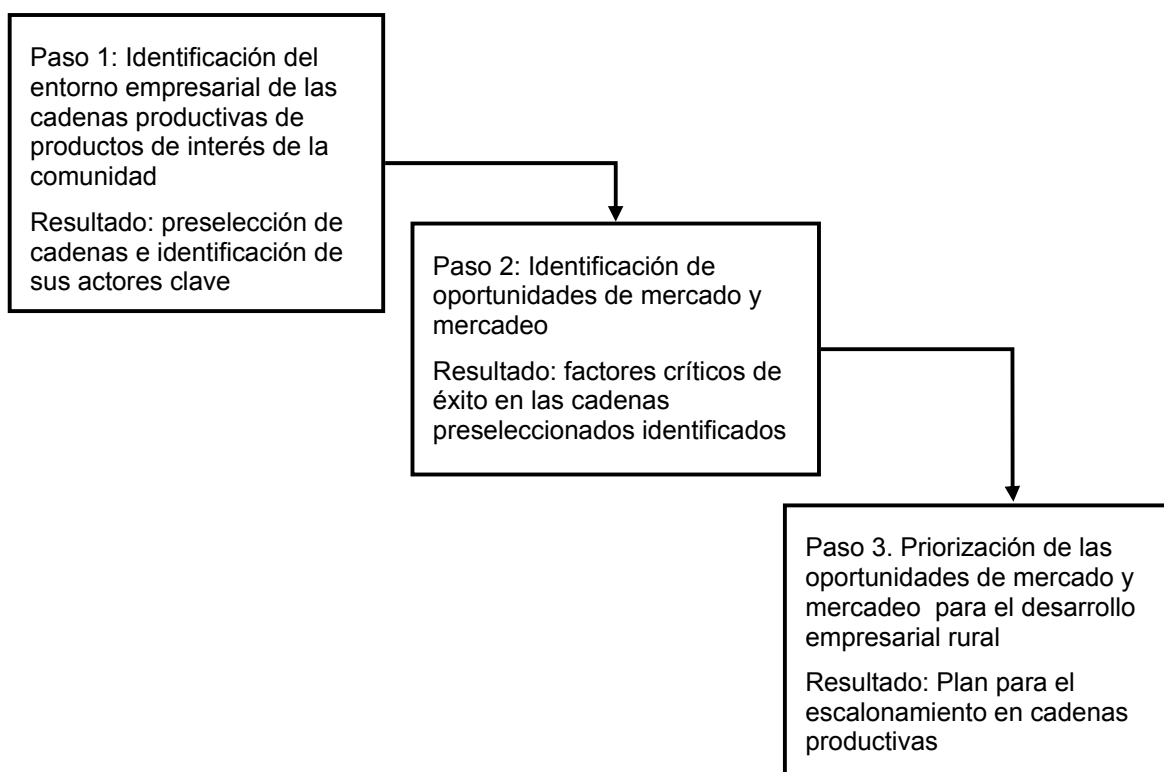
Paso 1: Identificación del entorno empresarial de las cadenas productivas de productos de interés de la comunidad

Resultado: preselección de cadenas e identificación de sus actores clave

Paso 2: Identificación de oportunidades de mercado y mercadeo

Resultado: factores críticos de éxito en las cadenas preseleccionados identificados

Paso 3. Priorización de las oportunidades de mercado y mercadeo para el desarrollo empresarial rural

Resultado: Plan para el escalonamiento en cadenas productivas